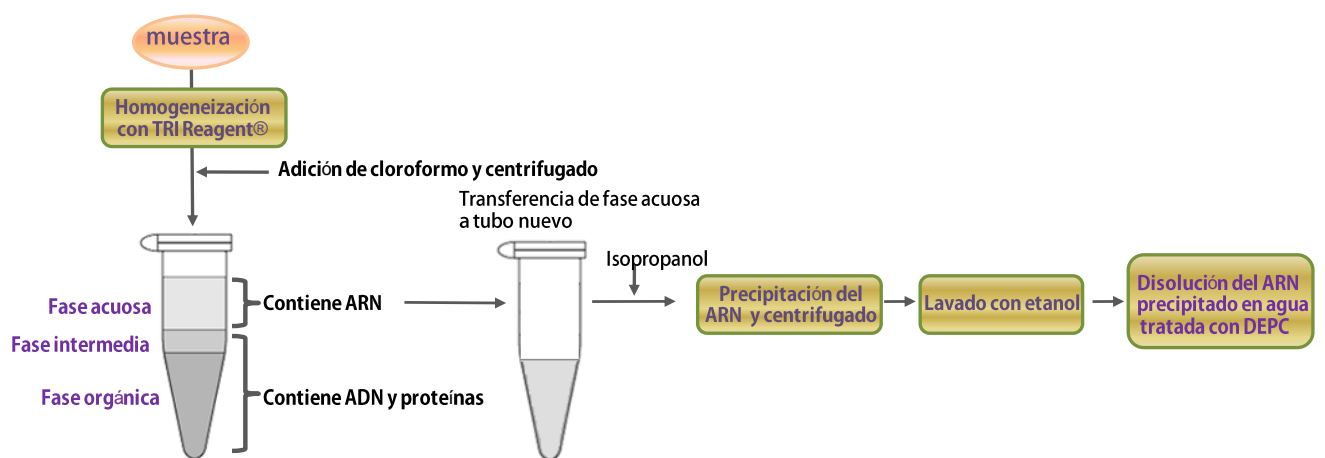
muestra

Homogeneización con TRI Reagent®

Adición de cloroformo y centrifugado

Fase acuosa

Fase intermedia

Fase orgánica

Contiene ARN

Contiene ADN y proteínas

Transferencia de fase acuosa a tubo nuevo

Isopropanol

Precipitación del ARN y centrifugado

Lavado con etanol

Disolución del ARN precipitado en agua tratada con DEPC